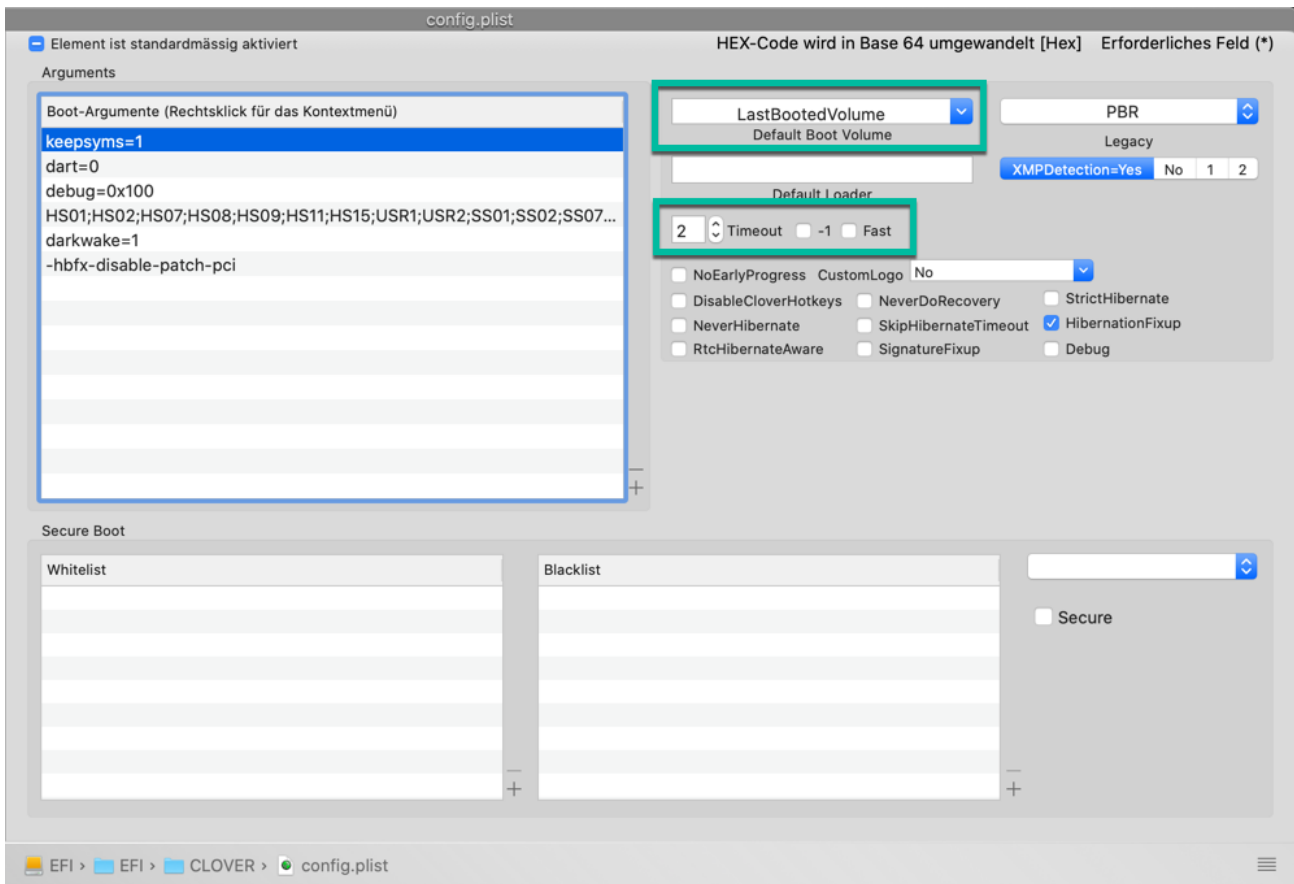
config.plist

Element ist standardmässig aktiviert

HEX-Code wird in Base 64 umgewandelt [Hex] Erforderliches Feld (*)

Arguments

Boot-Argumente (Rechtsklick für das Kontextmenü)

keepsyms=1
dart=0
debug=0x100
HS01;HS02;HS07;HS08;HS09;HS11;HS15;USR1;USR2;SS01;SS02;SS07...
darkwake=1
-hbfx-disable-patch-pci

LastBootedVolume
Default Boot Volume

PBR
Legacy

XMPDetection=Yes No 1 2

Default Loader

2 Timeout -1 Fast

NoEarlyProgress CustomLogo No

DisableCloverHotkeys NeverDoRecovery StrictHibernate
NeverHibernate SkipHibernateTimeout HibernationFixup
RtcHibernateAware SignatureFixup Debug

Secure Boot

Whitelist

Blacklist

Secure

EFI › EFI › CLOVER › config.plist